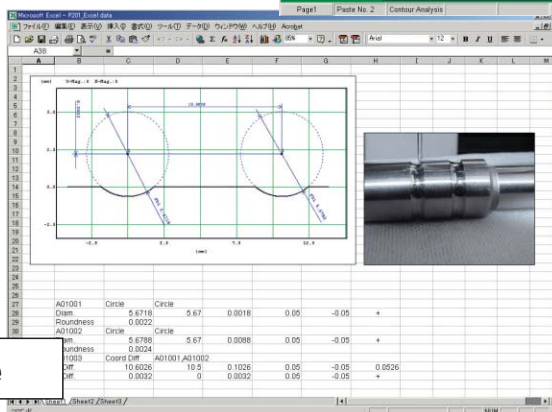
Page1 | Paste No. 2 | Contour Analysis

Microsoft Excel - P201_Excel data

ファイル(F) 編集(E) 表示(V) 挿入(I) 書式(O) ツール(T) データ(D) ウィンドウ(W) ヘルプ(H) Acrobat

85% Arial 12 B I U

A38

| | A | B | C | D | E | F | G | H | I | J | K | L | M |
|---|---|---|---|---|---|---|---|---|---|---|---|---|---|
| 27 | | A01001 | Circle | Circle | | | | | | | | | |
| 28 | | Diam. | 5.6718 | 5.67 | 0.0018 | 0.05 | -0.05 | + | | | | | |
| 29 | | Roundness | 0.0022 | | | | | | | | | | |
| 30 | | A01002 | Circle | Circle | | | | | | | | | |
| 31 | | Diam. | 5.6788 | 5.67 | 0.0088 | 0.05 | -0.05 | + | | | | | |
| 32 | | Roundness | 0.0024 | | | | | | | | | | |
| 33 | | 01003 | Coord Diff. | A01001,A01002 | | | | | | | | | |
| 34 | | Diff. | 10.6026 | 10.5 | 0.1026 | 0.05 | -0.05 | | 0.0526 | | | | |
| 35 | | Diff. | 0.0032 | 0 | 0.0032 | 0.05 | -0.05 | + | | | | | |

(mm) X-Mag.:5 Z-Mag.:5

10.6026

5.0 2.5 0.0 -2.5

-2.5 2.5 5.0 7.5 10.0

(mm)

Sheet1 / Sheet2 / Sheet3

NUM